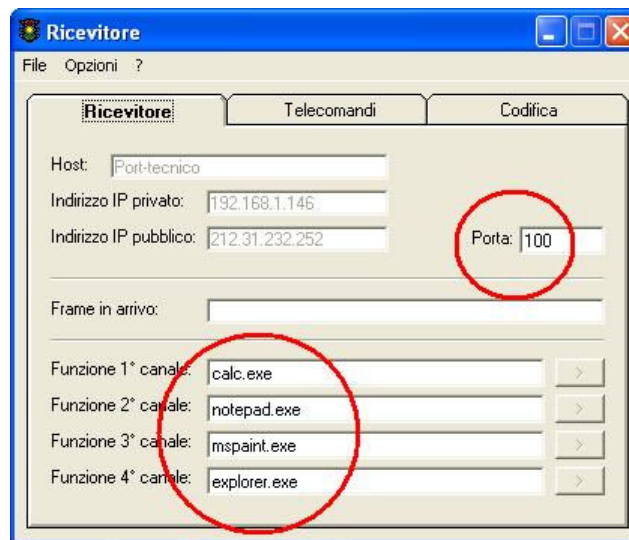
Ricevitore

File Opzioni ?

Ricevitore | Telecomandi | Codifica

Host: Port-tecnico

Indirizzo IP privato: 192.168.1.146

Indirizzo IP pubblico: 212.31.232.252

Porta: 100

Frame in arrivo:

Funzione 1° canale: calc.exe >

Funzione 2° canale: notepad.exe >

Funzione 3° canale: mspaint.exe >

Funzione 4° canale: explorer.exe >